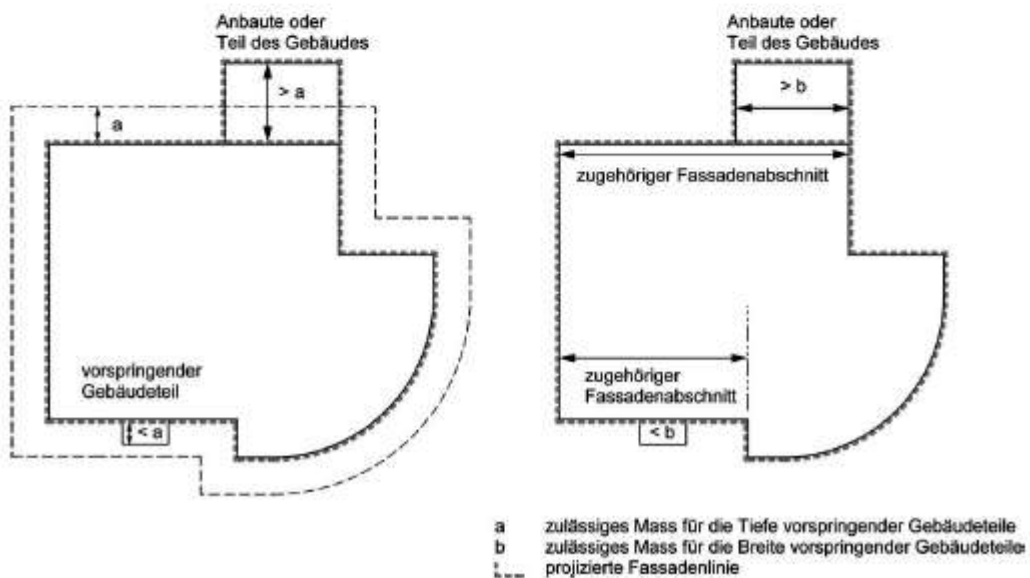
Anbaute oder Teil des Gebäudes

> a

a

vorspringender Gebäudeteil

< a

Anbaute oder Teil des Gebäudes

> b

zugehöriger Fassadenabschnitt

zugehöriger Fassadenabschnitt

< b

a zulässiges Mass für die Tiefe vorspringender Gebäudeteile
b zulässiges Mass für die Breite vorspringender Gebäudeteile
projizierte Fassadenlinie